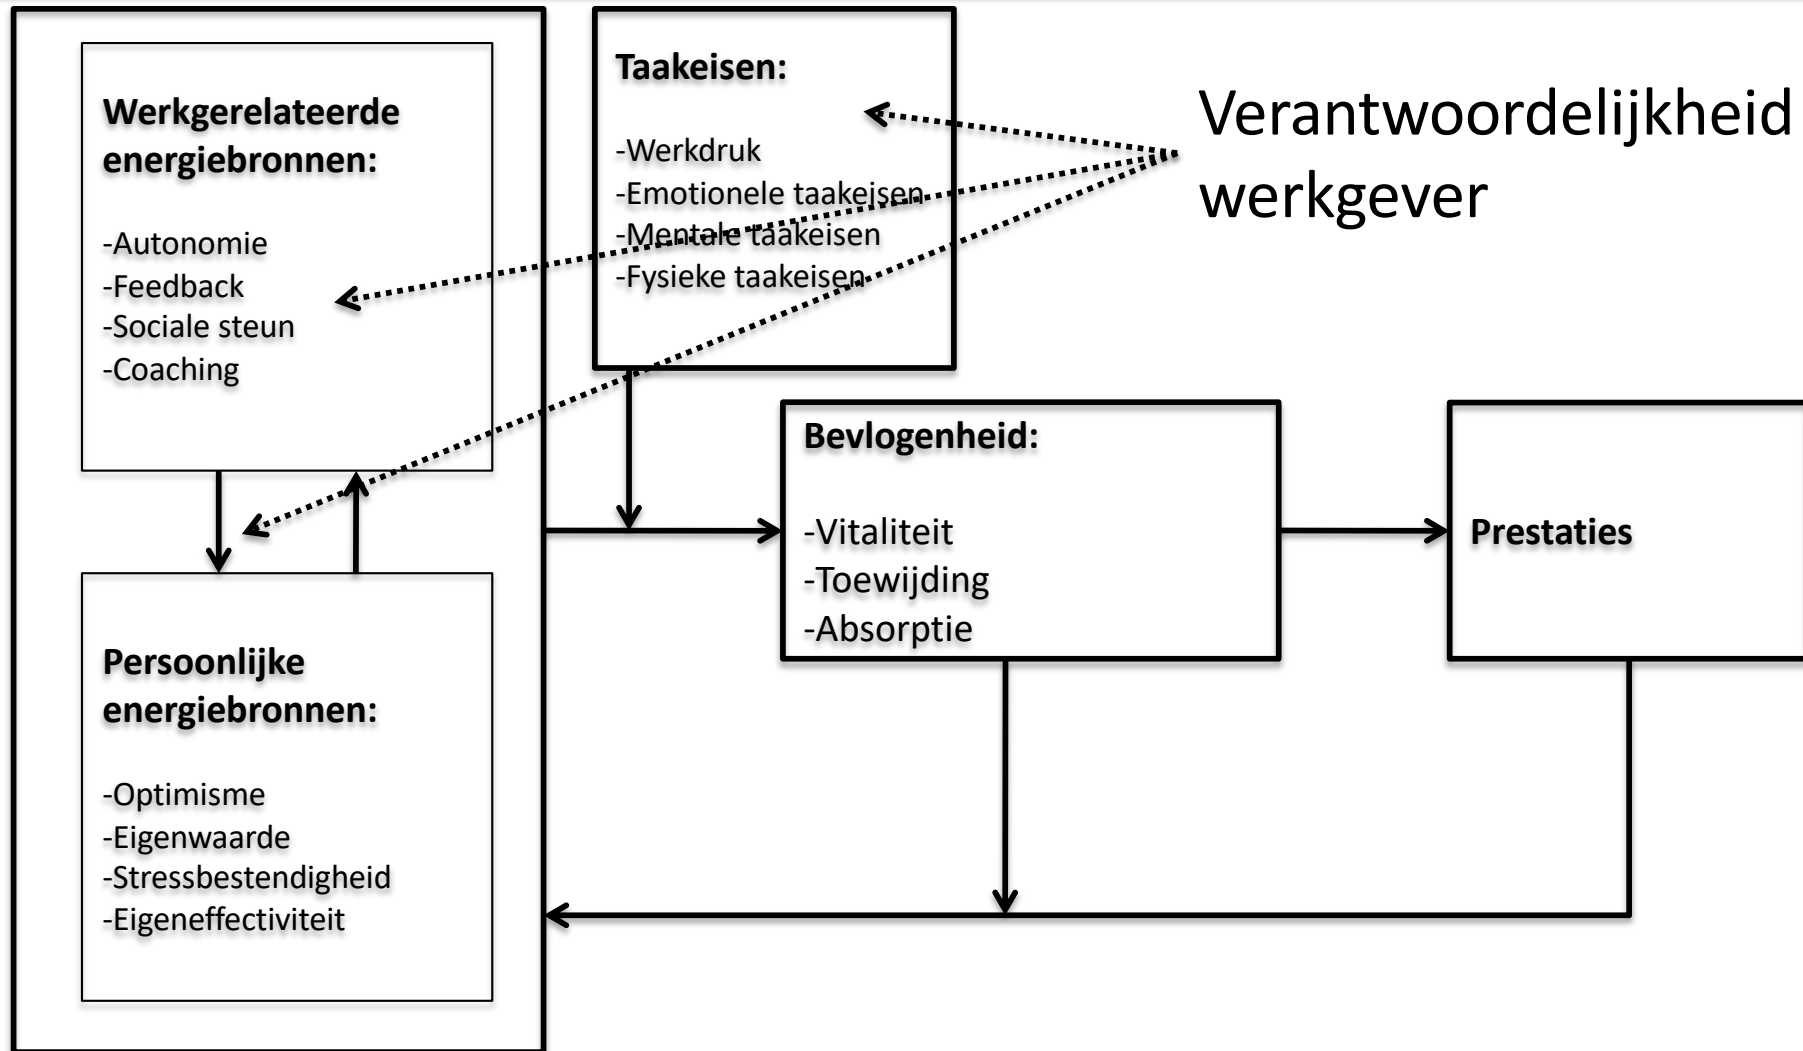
Werkgerelateerde energiebronnen:

-Autonomie
-Feedback
-Sociale steun
-Coaching

Persoonlijke energiebronnen:

-Optimisme
-Eigenwaarde
-Stressbestendigheid
-Eigeneffectiviteit

Taakeisen:

-Werkdruk
-Emotionele taakeisen
-Mentale taakeisen
-Fysieke taakeisen

Verantwoordelijkheid werkgever

Bevlogenheid:

-Vitaliteit
-Toewijding
-Absorptie

Prestaties